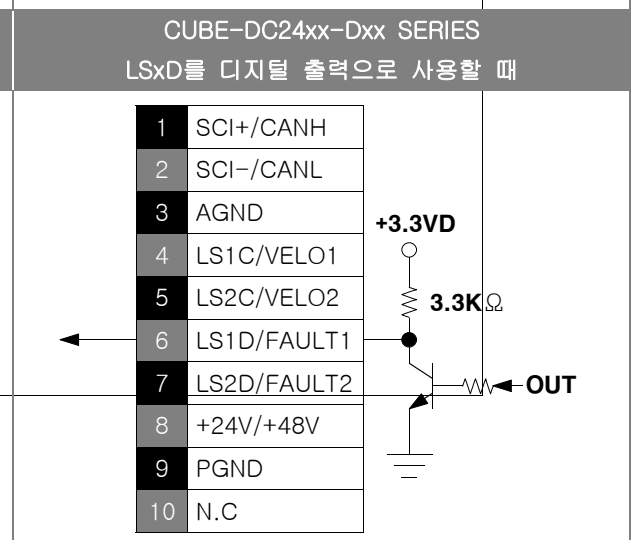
CUBE-DC24xx-Dxx SERIES
LSxD를 디지털 출력으로 사용할 때

| | |
|---|---|
| 1 | SCI+/CANH |
| 2 | SCI-/CANL |
| 3 | AGND |
| 4 | LS1C/VELO1 |
| 5 | LS2C/VELO2 |
| 6 | LS1D/FAULT1 |
| 7 | LS2D/FAULT2 |
| 8 | +24V/+48V |
| 9 | PGND |
| 10 | N.C |

+3.3VD

3.3KΩ

OUT